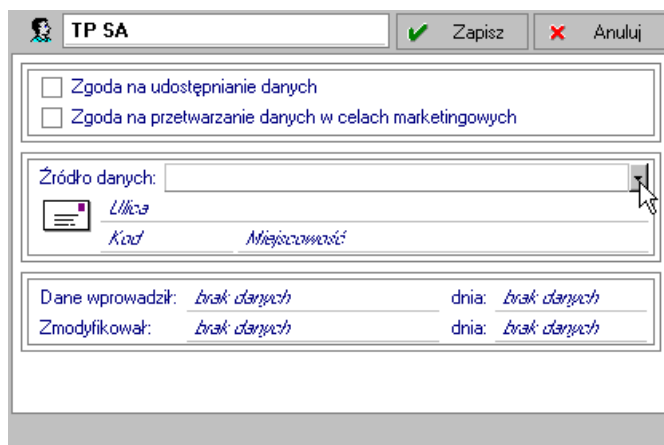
TP SA
Zapisz
Anuluj

Zgoda na udostępnianie danych
Zgoda na przetwarzanie danych w celach marketingowych

Źródło danych:
Ulica
Kod
Miejscowość

Dane wprowadził: brak danych
dnia: brak danych
Zmodyfikował: brak danych
dnia: brak danych